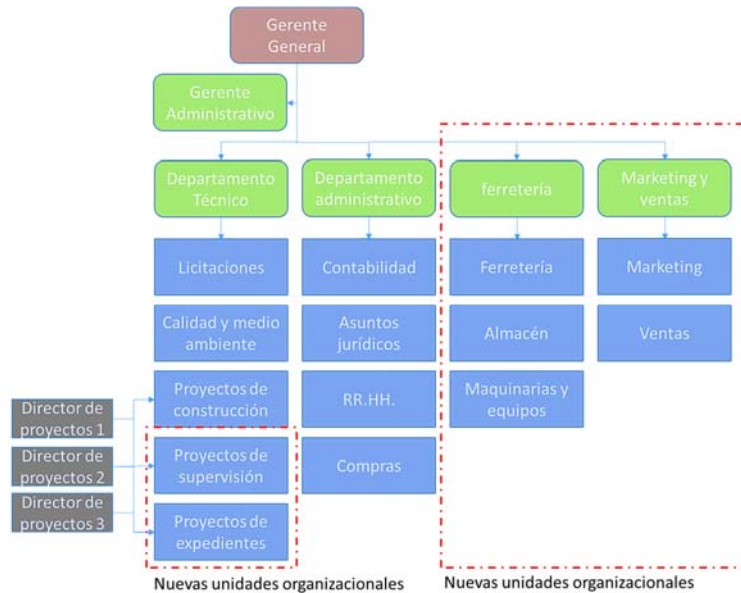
Gerente General

Gerente Administrativo

Departamento Técnico

Departamento administrativo

ferretería

Marketing y ventas

Licitaciones

Calidad y medio ambiente

Proyectos de construcción

Proyectos de supervisión

Proyectos de expedientes

Contabilidad

Asuntos jurídicos

RR.HH.

Compras

Ferretería

Almacén

Maquinarias y equipos

Marketing

Ventas

Director de proyectos 1

Director de proyectos 2

Director de proyectos 3

Nuevas unidades organizacionales

Nuevas unidades organizacionales